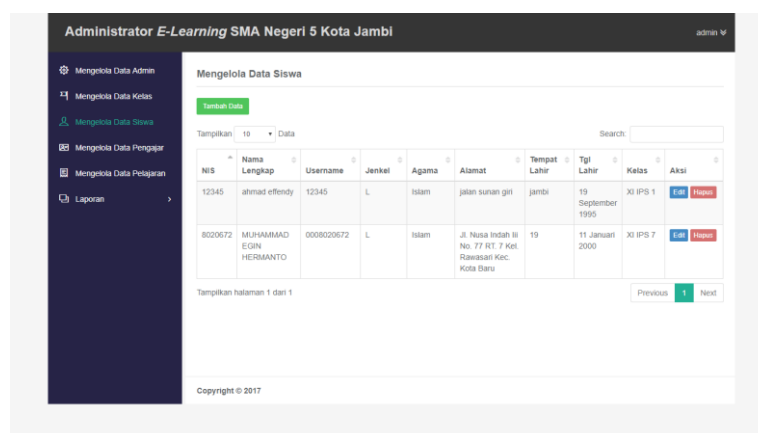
Administrator E-Learning SMA Negeri 5 Kota Jambi

admin

Mengelola Data Admin
Mengelola Data Kelas
Mengelola Data Siswa
Mengelola Data Pengajar
Mengelola Data Pelajaran
Laporan

Mengelola Data Siswa

Tambah Data

Tampilkan 10 Data

Search:

| NIS | Nama Lengkap | Username | Jenkel | Agama | Alamat | Tempat Lahir | Tgl Lahir | Kelas | Aksi |
|---|---|---|---|---|---|---|---|---|---|
| 12345 | ahmad effendy | 12345 | L | Islam | jalan sunan giri | jambi | 19 September 1995 | XI IPS 1 | Edit Hapus |
| 8020672 | MUHAMMAD EGIN HERMANTO | 0008020672 | L | Islam | Jl. Nusa Indah III No. 77 RT. 7 Kel. Rawasari Kec. Kota Baru | 19 | 11 Januari 2000 | XI IPS 7 | Edit Hapus |

Tampilkan halaman 1 dari 1

Previous 1 Next

Copyright © 2017